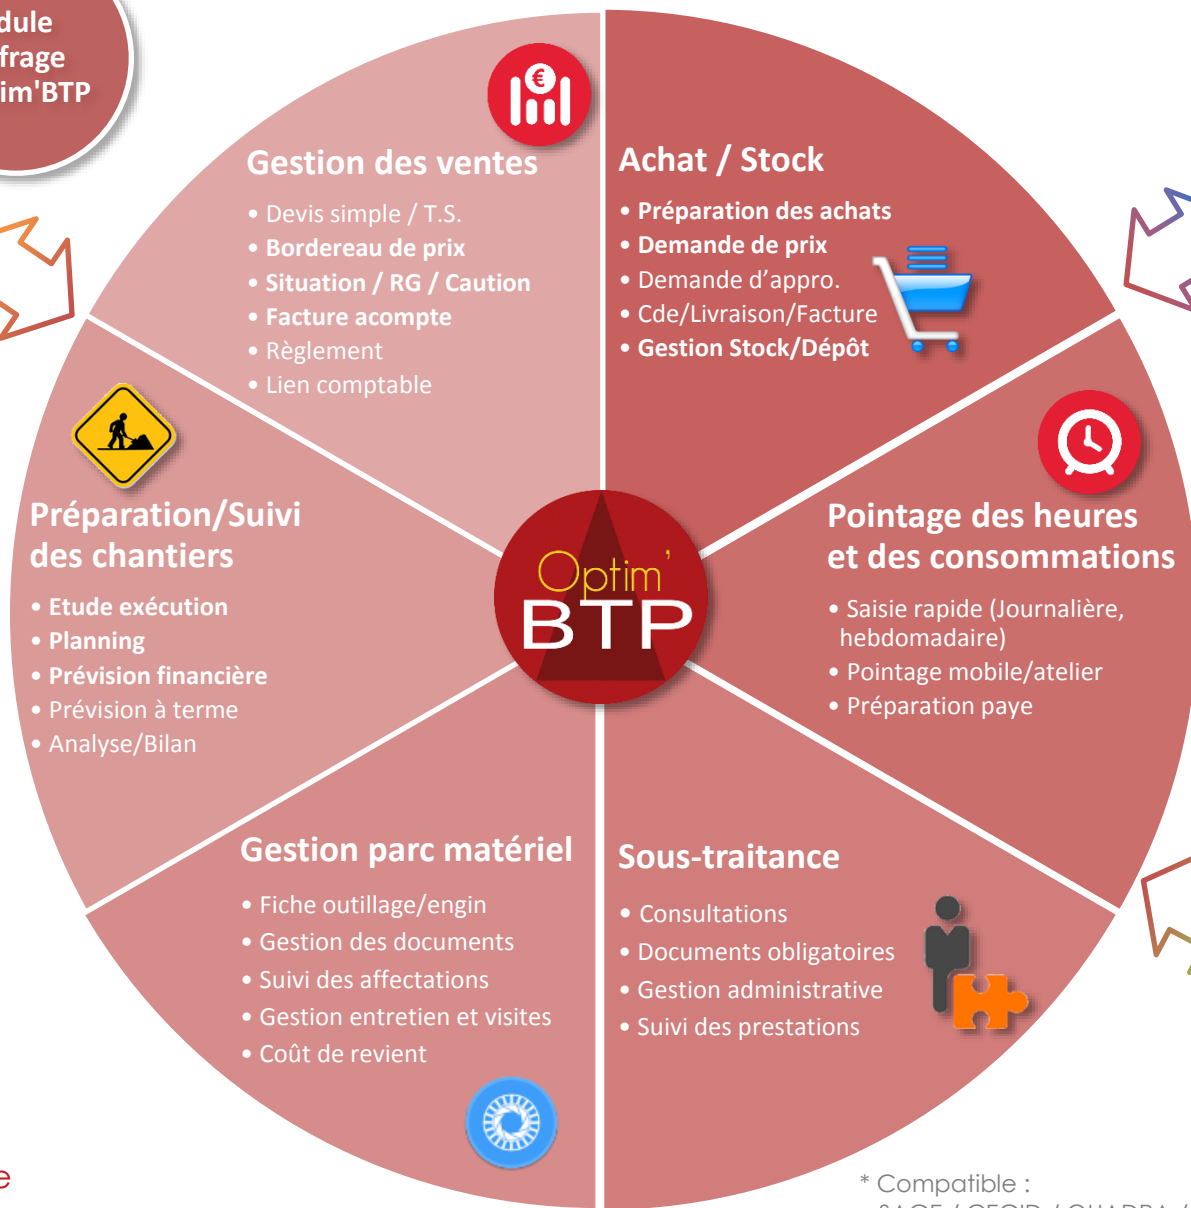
dule
frage
im'BTP

Gestion des ventes

• Devis simple / T.S.
• Bordereau de prix
• Situation / RG / Caution
• Facture acompte
• Règlement
• Lien comptable

Achat / Stock

• Préparation des achats
• Demande de prix
• Demande d'appro.
• Cde/Livraison/Facture
• Gestion Stock/Dépôt

Préparation/Suivi des chantiers

• Etude exécution
• Planning
• Prévision financière
• Prévision à terme
• Analyse/Bilan

Optim' BTP

Pointage des heures et des consommations

• Saisie rapide (Journalière, hebdomadaire)
• Pointage mobile/atelier
• Préparation paye

Gestion parc matériel

• Fiche outillage/engin
• Gestion des documents
• Suivi des affectations
• Gestion entretien et visites
• Coût de revient

Sous-traitance

• Consultations
• Documents obligatoires
• Gestion administrative
• Suivi des prestations

e

* Compatible :
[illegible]